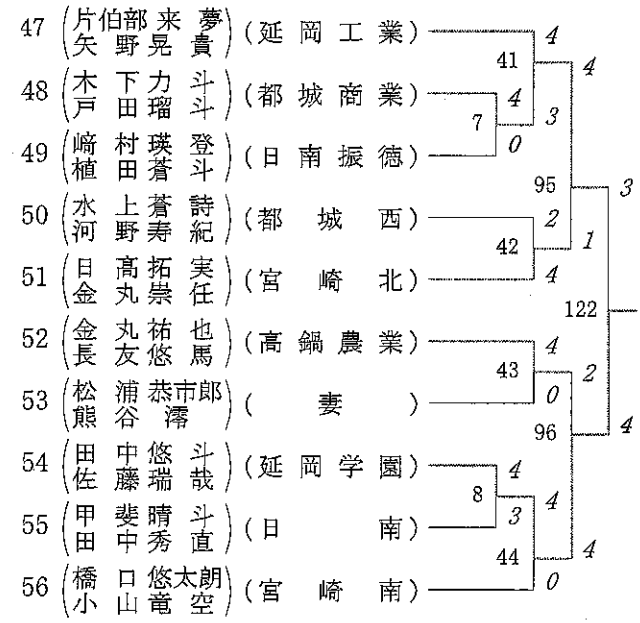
47 (片伯部来夢 / 矢野晃貴) (延岡工業) 4
48 (木下力斗 / 戸田瑠斗) (都城商業) 4
49 (嵜村瑛登 / 植田蒼斗) (日南振徳) 0
50 (水上蒼詩 / 河野寿紀) (都城西) 2
51 (日高拓実 / 金丸崇任) (宮崎北) 4
52 (金丸祐也 / 長友悠馬) (高鍋農業) 4
53 (松浦恭市郎 / 熊谷澪) (妻) 0
54 (田中悠斗 / 佐藤瑞哉) (延岡学園) 4
55 (甲斐晴斗 / 田中秀直) (日南) 3
56 (橋口悠太朗 / 小山竜空) (宮崎南) 0

7
41 4 3
42
95 4 1
122 3
43
8
44 4 4
96 2 4